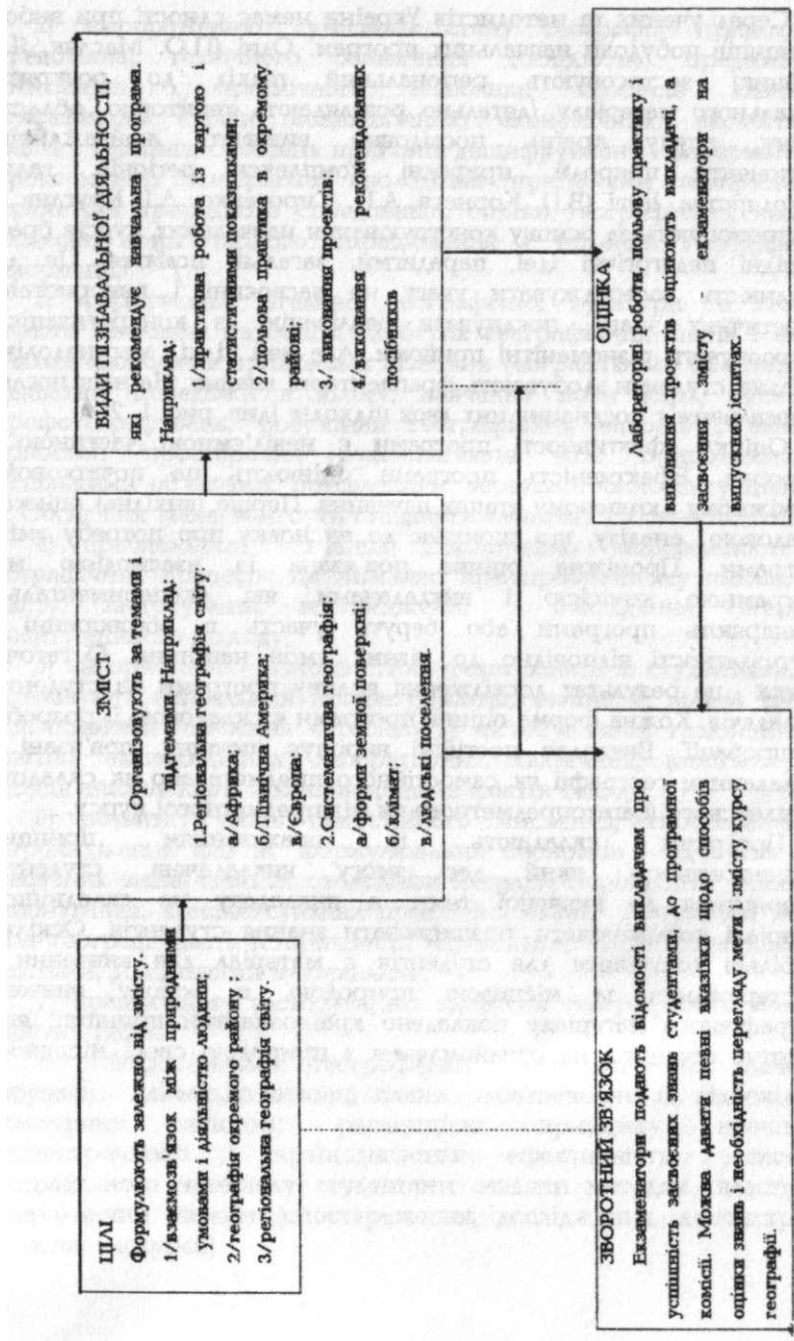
ЦІЛІ
Формулюють залежно від змісту.
1/взаємозв'язок між природними умовами і діяльністю людини;
2/географія окремого району;
3/регіональна географія світу.

ЗМІСТ
Організовують за темами і підтемами. Наприклад:
1.Регіональна географія світу:
а/Африка;
б/Північна Америка;
в/Європа;
2.Систематична географія:
а/форми земної поверхні;
б/клімат;
в/людські поселення.

ВИДИ ПІЗНАВАЛЬНОЇ ДІЯЛЬНОСТІ,
які рекомендує навчальна програма.
Наприклад:
1/практична робота із картою і статистичними показниками;
2/польова практика в окремому районі;
3/ виконання проектів;
4/виконання рекомендацій побічників.

ОЦІНКА
Лабораторні роботи, польову практику і виконання проектів оцінюють викладачі, а засвоєння змісту - екзаменатори на випускних іспитах.

ЗВОРОТНИЙ ЗВ'ЯЗОК
Екзаменатори подають відомості викладачам про успішність засвоєння знань студентами, до програмної комісії. Можна давати певні вказівки щодо способів оцінки знань і необхідність перегляду мети і змісту курсу географії.